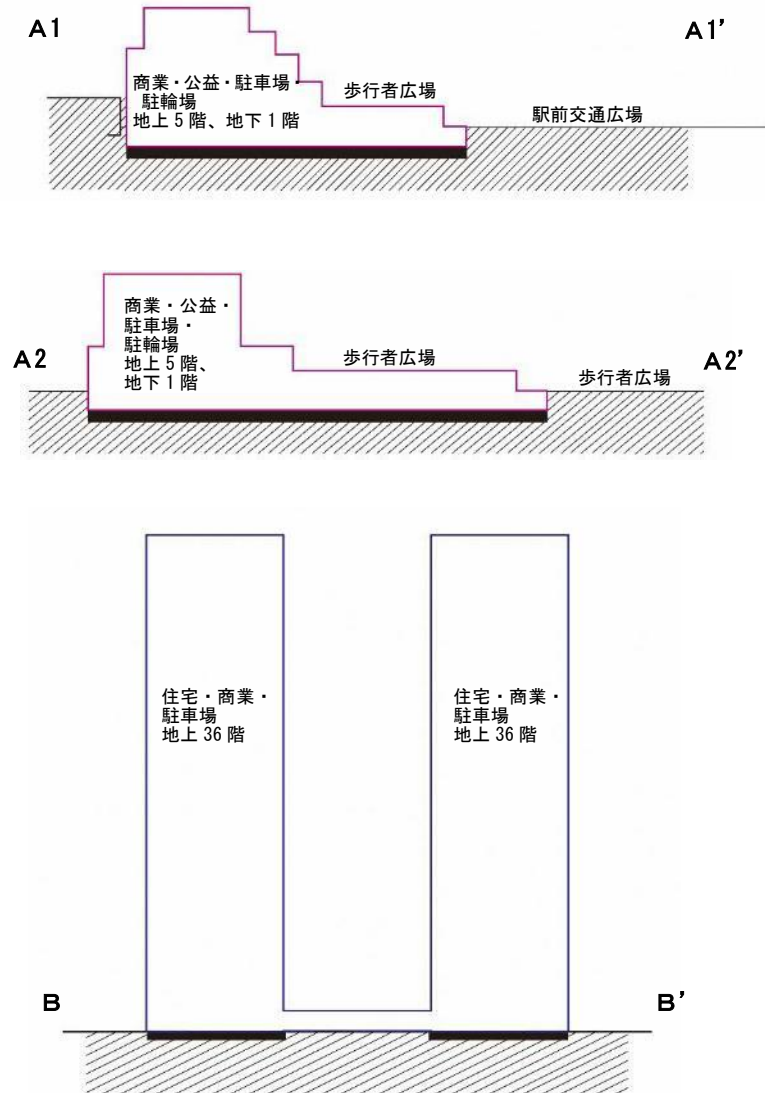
A1

A1'

商業・公益・駐車場・駐輪場
地上 5 階、地下 1 階

歩行者広場

駅前交通広場

A2

商業・公益・駐車場・駐輪場
地上 5 階、地下 1 階

歩行者広場

A2'

歩行者広場

住宅・商業・駐車場
地上 36 階

住宅・商業・駐車場
地上 36 階

B

B'